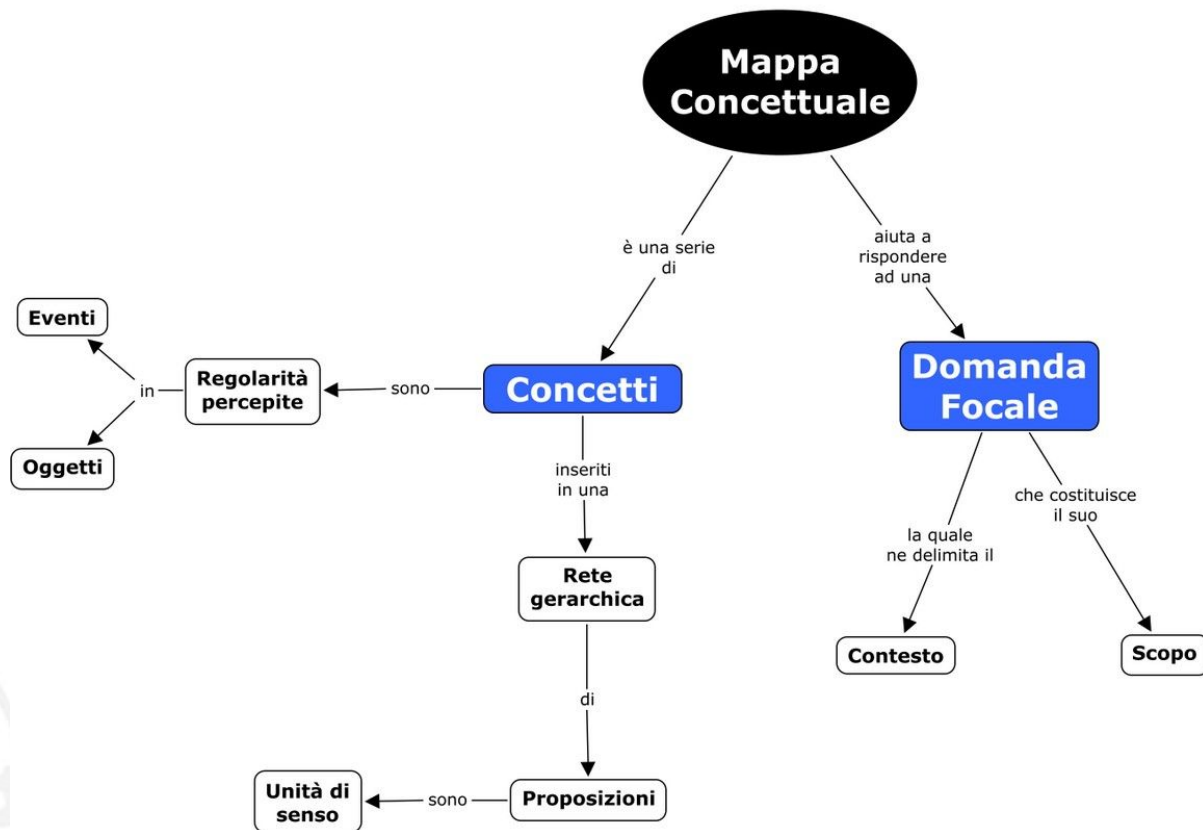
Mappa Concettuale

è una serie di

aiuta a rispondere ad una

Concetti

Domanda Focale

sono

Regolarità percepite

in

Eventi

Oggetti

inseriti in una

Rete gerarchica

di

Proposizioni

sono

Unità di senso

la quale ne delimita il

Contesto

che costituisce il suo

Scopo